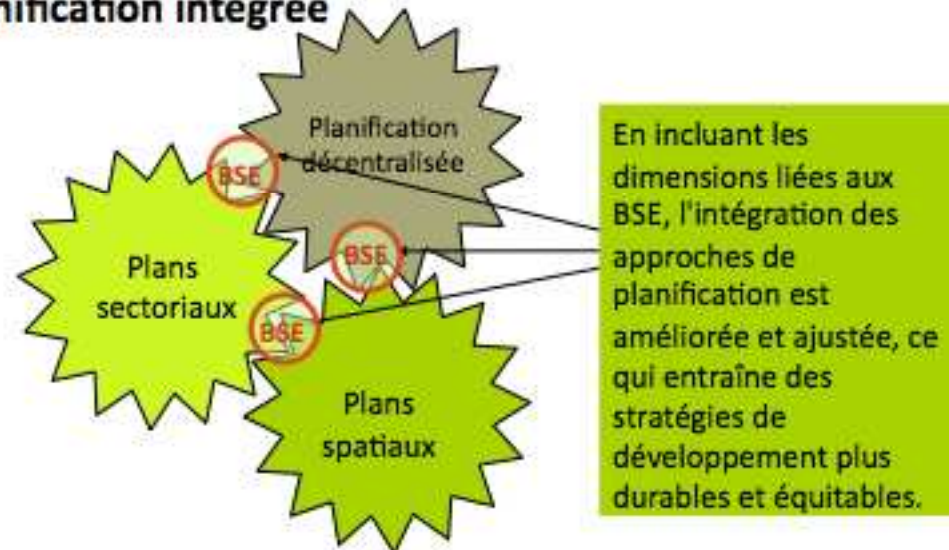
nification intégrée

Planification décentralisée

BSE

Plans sectoriaux

BSE

BSE

Plans spatiaux

En incluant les dimensions liées aux BSE, l'intégration des approches de planification est améliorée et ajustée, ce qui entraîne des stratégies de développement plus durables et équitables.